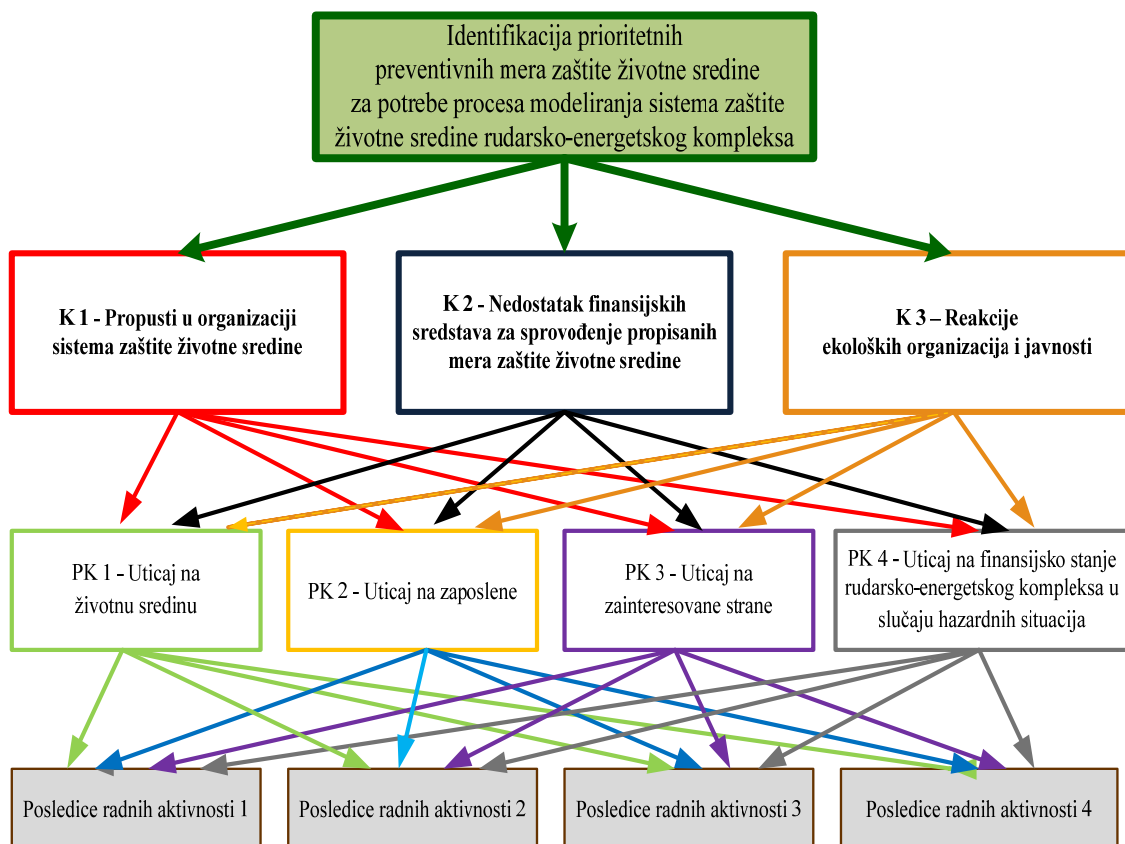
Identifikacija prioritetnih preventivnih mera zaštite životne sredine za potrebe procesa modeliranja sistema zaštite životne sredine rudarsko-energetskog kompleksa

K 1 - Propusti u organizaciji sistema zaštite životne sredine

K 2 - Nedostatak finansijskih sredstava za sprovođenje propisanih mera zaštite životne sredine

K 3 – Reakcije ekoloških organizacija i javnosti

PK 1 - Uticaj na životnu sredinu

PK 2 - Uticaj na zaposlene

PK 3 - Uticaj na zainteresovane strane

PK 4 - Uticaj na finansijsko stanje rudarsko-energetskog kompleksa u slučaju hazardnih situacija

Posledice radnih aktivnosti 1

Posledice radnih aktivnosti 2

Posledice radnih aktivnosti 3

Posledice radnih aktivnosti 4